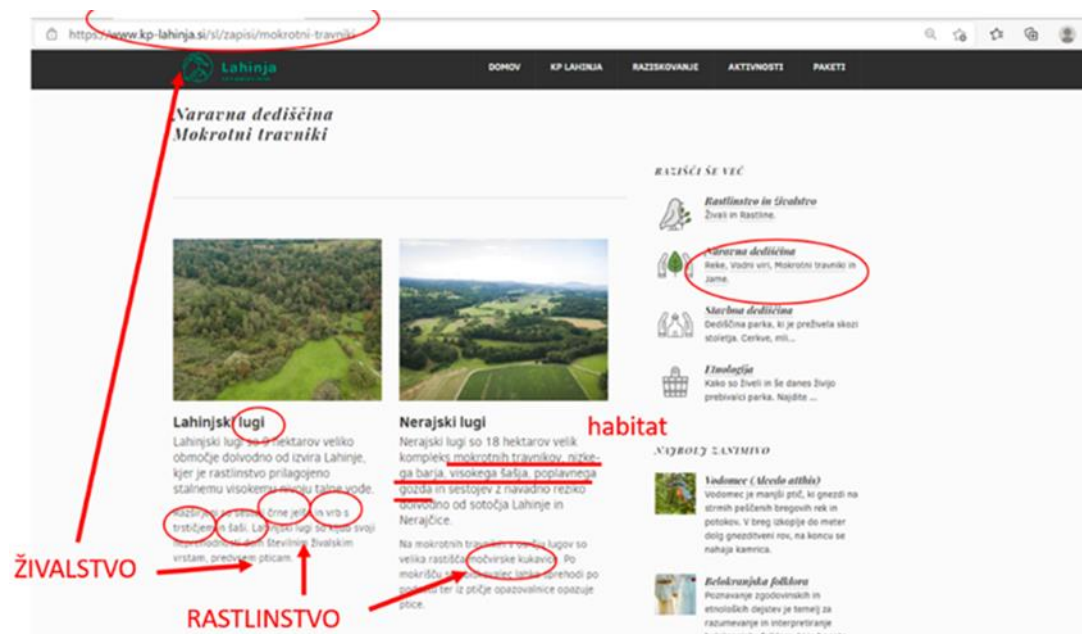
https://www.kp-lahinja.si/sl/zapisi/mokrotni-travniki

Lahinja

DOMOV KP LAHINJA RAZISKOVANJE AKTIVNOSTI PAKETI

Naravna dediščina
Mokrotni travniki

RAZIŠČI ŠE VEČ

Rastlinstvo in živalstvo
Živali in Rastline.

Naravna dediščina
Reke, Vodni viri, Mokrotni travniki in Jame.

Stavbna dediščina
Dediščina parka, ki je preživela skozi stoletja. Cerkve, mli...

Etnologija
Kako so živeli in še danes živijo prebivalci parka. Najdite ...

Lahinjski lugi
Lahinjski lugi so 9 hektarov veliko območje dolvodno od izvira Lahinje, kjer je rastlinstvo prilagojeno stalnemu visokemu nivoju talne vode.

Razširjeni so sestoji črne jelše in vrb s trstičjem in šaši. Lahinjski lugi so tudi svoji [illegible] številnim živalskim vrstam, predvsem pticam.

Nerajski lugi
Nerajski lugi so 18 hektarov velik kompleks mokrotnih travnikov, nizkega barja, visokega šašja, poplavnega gozda in sestojev z navadnim rezikom dolvodno od sotočja Lahinje in Nerajčice.

Na mokrotnih travnikih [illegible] lugov so velika rastišča močvirske kukavice. Po mokrišču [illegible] lahko sprehodi po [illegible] ter iz ptičje opazovalnice opazuje ptice.

habitat

NAJBOLJ ZANIMIVO

Vodomec (Alcedo atthis)
Vodomec je manjši ptič, ki gnezdi na strmih peščenih bregovih rek in potokov. V breg izkoplje do meter dolg gnezditveni rov, na koncu se nahaja kamrica.

Belokranjska folklora
Poznavanje zgodovinskih in etnoloških dejstev je temelj za razumevanje in interpretiranje

ŽIVALSTVO

RASTLINSTVO